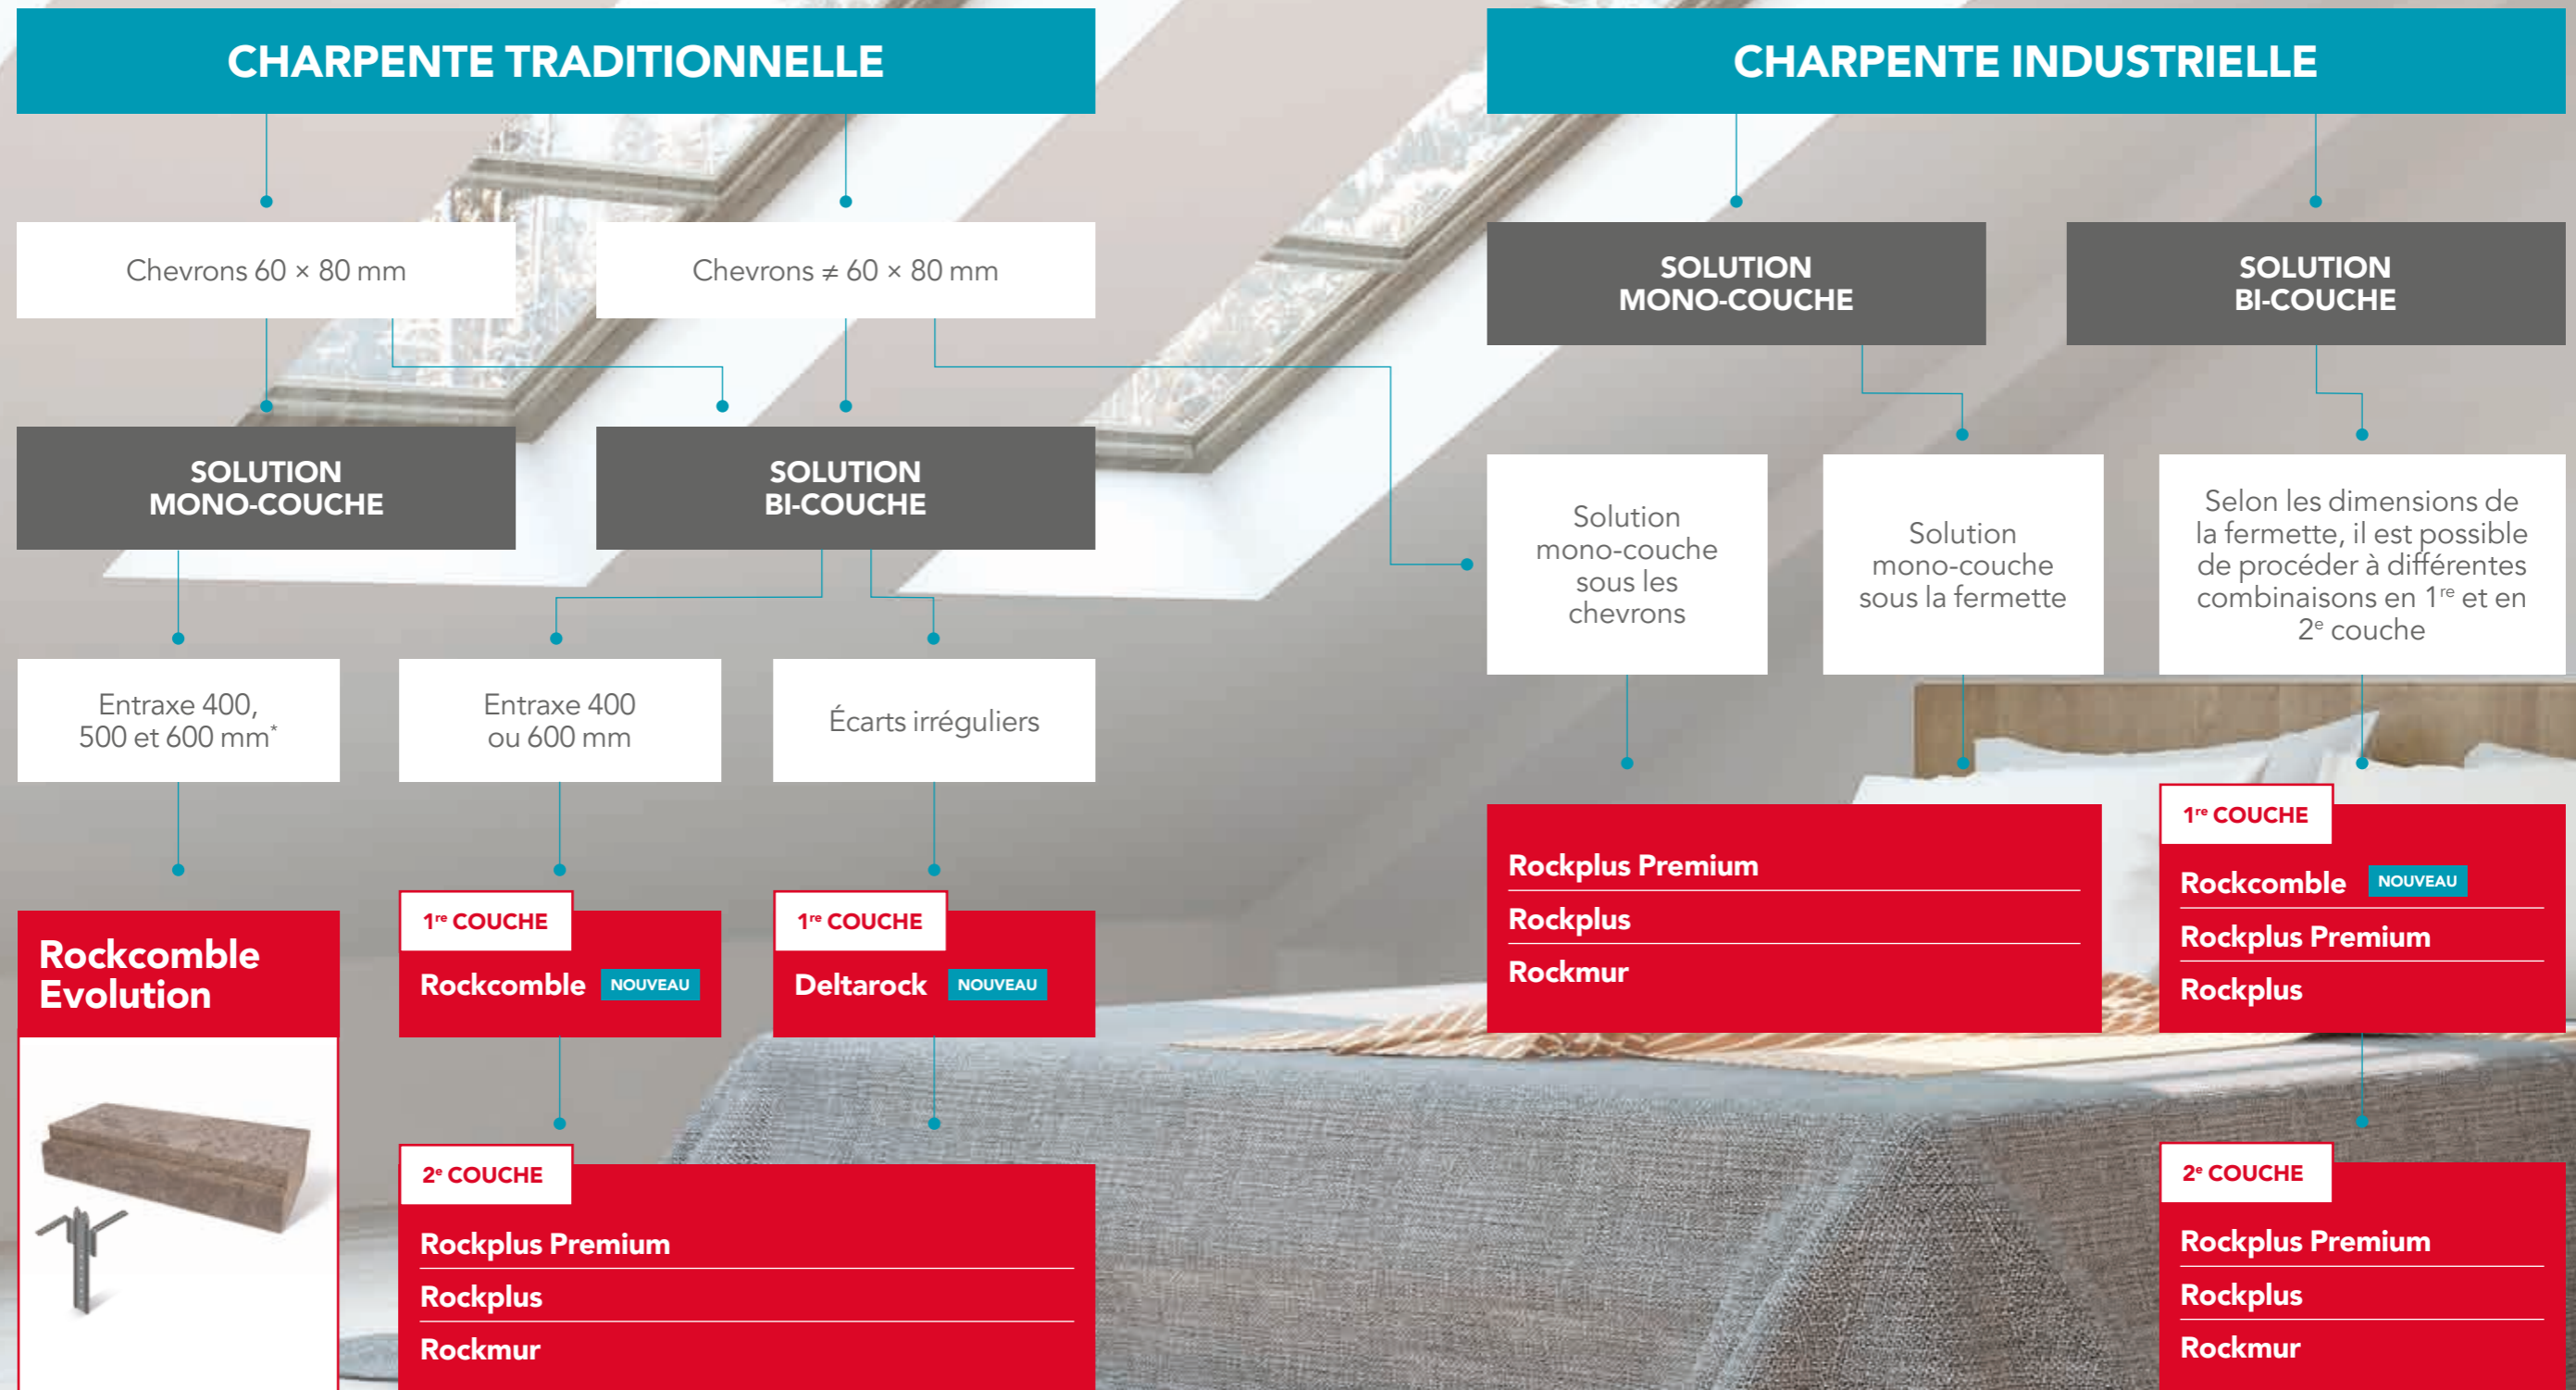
CHARPENTE TRADITIONNELLE

Chevrons 60 × 80 mm

Chevrons ≠ 60 × 80 mm

SOLUTION MONO-COUCHE

SOLUTION BI-COUCHE

Entraxe 400, 500 et 600 mm*

Entraxe 400 ou 600 mm

Écarts irréguliers

Rockcomble Evolution

1re COUCHE

Rockcomble NOUVEAU

1re COUCHE

Deltarock NOUVEAU

2e COUCHE

Rockplus Premium

Rockplus

Rockmur

CHARPENTE INDUSTRIELLE

SOLUTION MONO-COUCHE

SOLUTION BI-COUCHE

Solution mono-couche sous les chevrons

Solution mono-couche sous la fermette

Selon les dimensions de la fermette, il est possible de procéder à différentes combinaisons en 1re et en 2e couche

Rockplus Premium

Rockplus

Rockmur

1re COUCHE

Rockcomble NOUVEAU

Rockplus Premium

Rockplus

2e COUCHE

Rockplus Premium

Rockplus

Rockmur